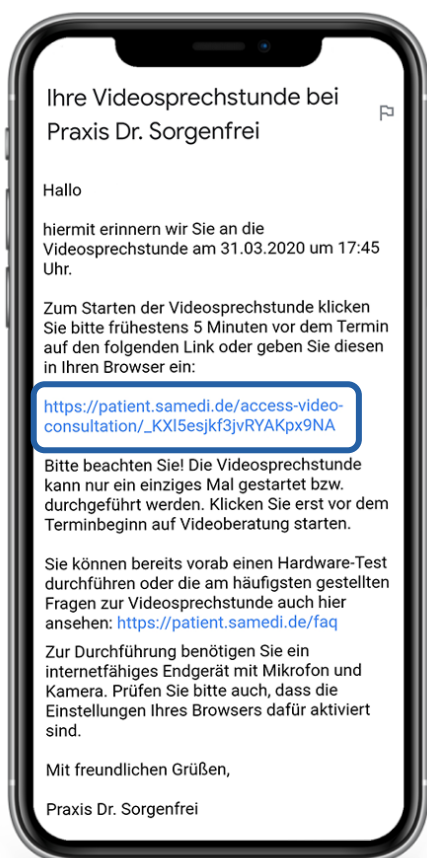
Ihre Videosprechstunde bei Praxis Dr. Sorgenfrei

Hallo

hiermit erinnern wir Sie an die Videosprechstunde am 31.03.2020 um 17:45 Uhr.

Zum Starten der Videosprechstunde klicken Sie bitte frühestens 5 Minuten vor dem Termin auf den folgenden Link oder geben Sie diesen in Ihren Browser ein:

https://patient.samedi.de/access-video-consultation/_KXl5esjkf3jvRYAKpx9NA

Bitte beachten Sie! Die Videosprechstunde kann nur ein einziges Mal gestartet bzw. durchgeführt werden. Klicken Sie erst vor dem Terminbeginn auf Videoberatung starten.

Sie können bereits vorab einen Hardware-Test durchführen oder die am häufigsten gestellten Fragen zur Videosprechstunde auch hier ansehen: https://patient.samedi.de/faq

Zur Durchführung benötigen Sie ein internetfähiges Endgerät mit Mikrofon und Kamera. Prüfen Sie bitte auch, dass die Einstellungen Ihres Browsers dafür aktiviert sind.

Mit freundlichen Grüßen,

Praxis Dr. Sorgenfrei